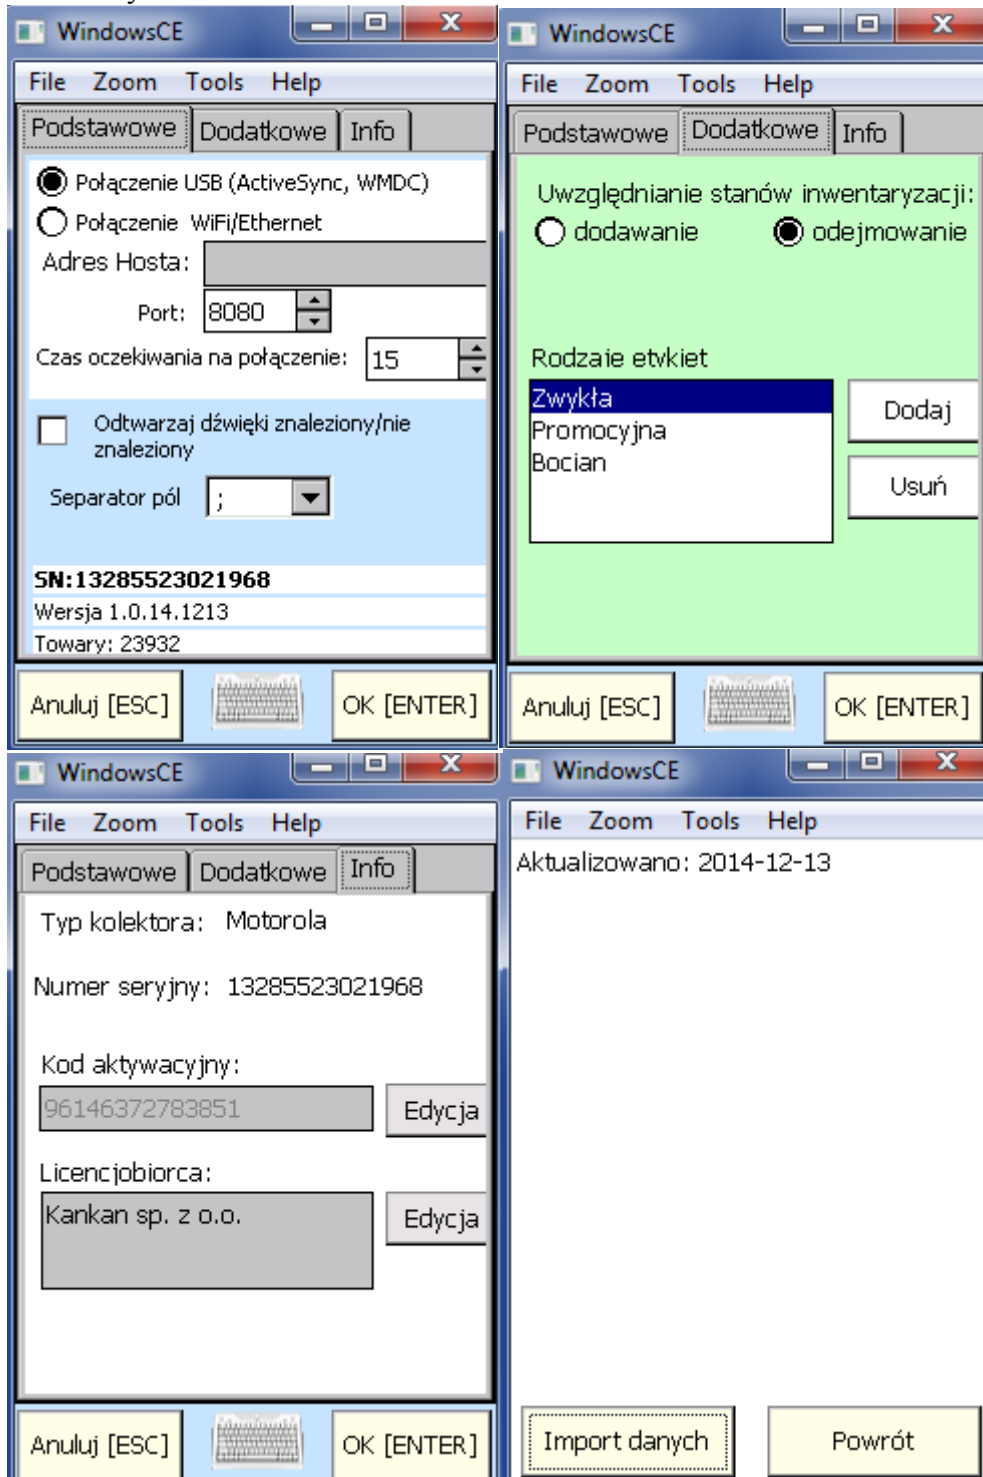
WindowsCE

File Zoom Tools Help

Podstawowe Dodatkowe Info

Połączenie USB (ActiveSync, WMDC)

Połączenie WiFi/Ethernet

Adres Hosta:

Port: 8080

Czas oczekiwania na połączenie: 15

Odtwarzaj dźwięki znaleziony/nie znaleziony

Separator pól ;

SN:13285523021968

Wersja 1.0.14.1213

Towary: 23932

Anuluj [ESC] OK [ENTER]

WindowsCE

File Zoom Tools Help

Podstawowe Dodatkowe Info

Uwzględnianie stanów inwentaryzacji:

dodawanie odejmowanie

Rodzaie etykiet

Zwykła

Promocyjna

Bocian

Dodaj

Usuń

Anuluj [ESC] OK [ENTER]

WindowsCE

File Zoom Tools Help

Podstawowe Dodatkowe Info

Typ kolektora: Motorola

Numer seryjny: 13285523021968

Kod aktywacyjny:

96146372783851 Edycja

Licencjobiorca:

Kankan sp. z o.o. Edycja

Anuluj [ESC] OK [ENTER]

WindowsCE

File Zoom Tools Help

Aktualizowano: 2014-12-13

Import danych Powrót